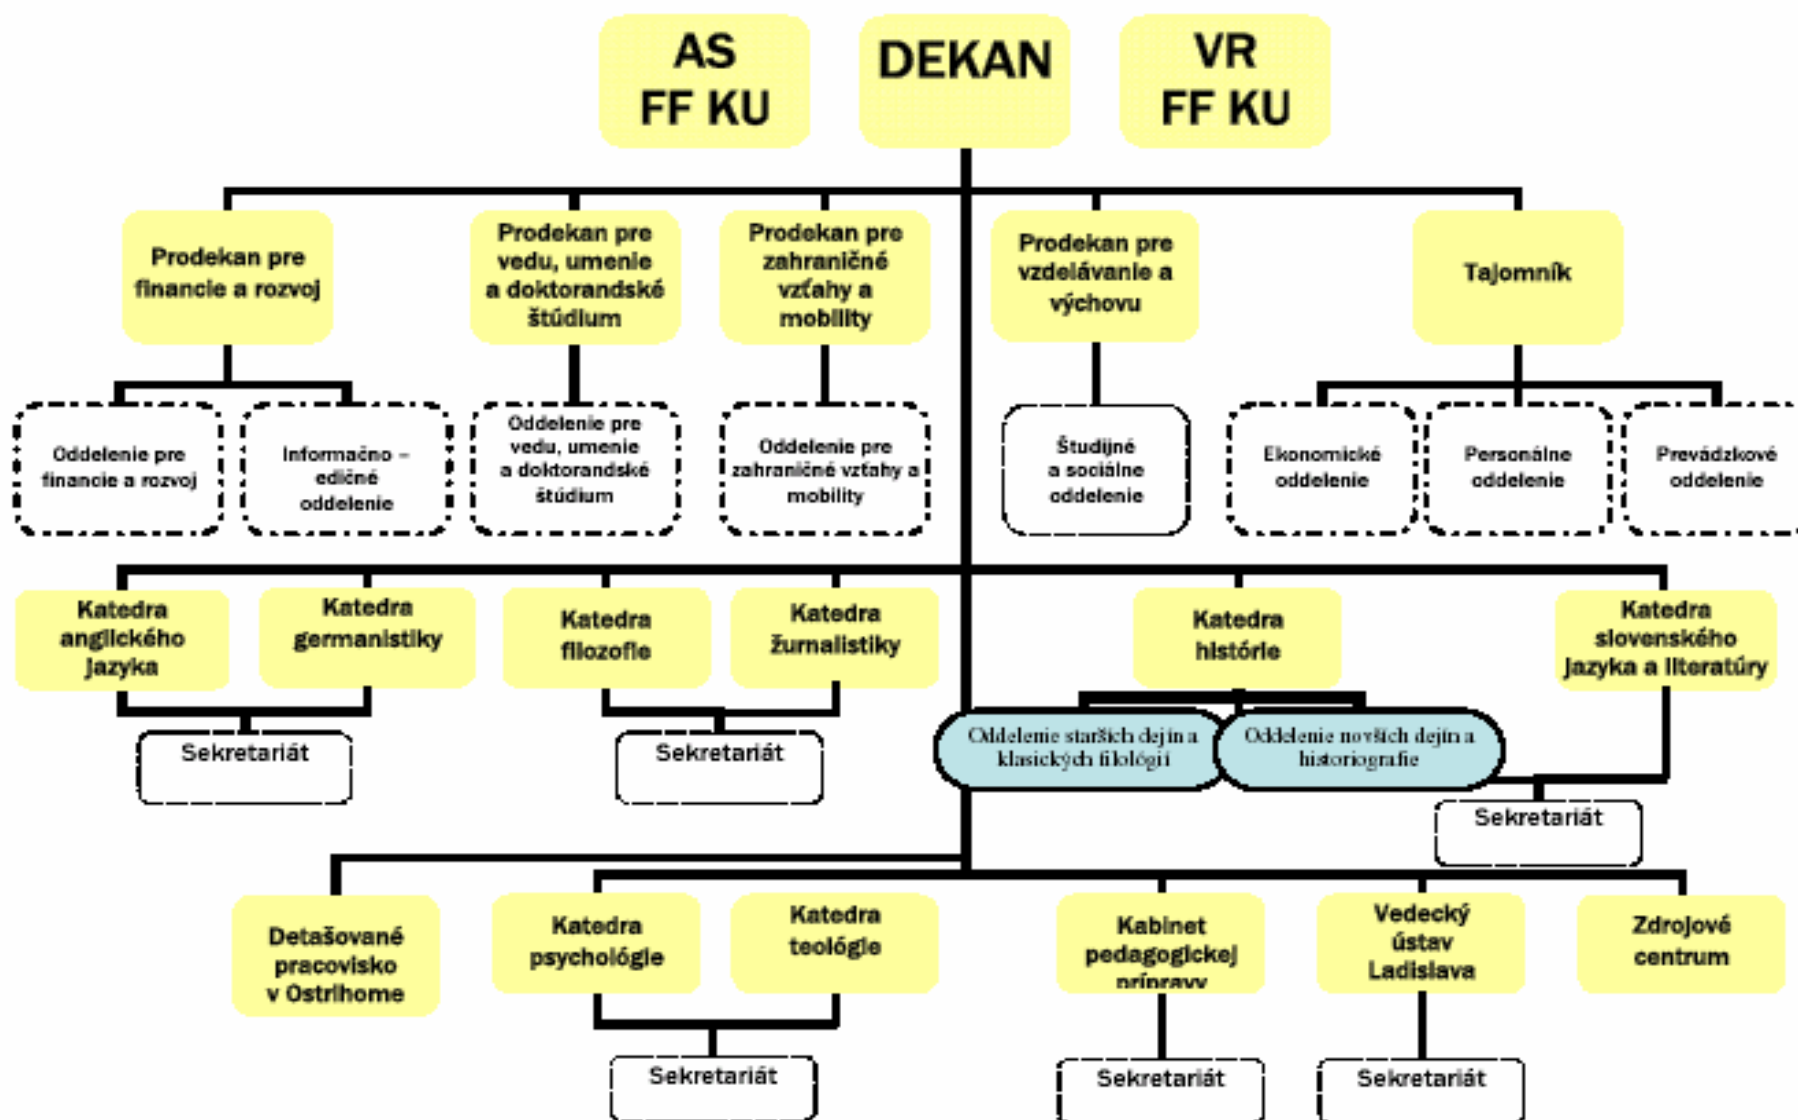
AS FF KU

DEKAN

VR FF KU

Prodekan pre financie a rozvoj

Prodekan pre vedu, umenie a doktorandské štúdium

Prodekan pre zahraničné vzťahy a mobility

Prodekan pre vzdelávanie a výchovu

Tajomník

Oddelenie pre financie a rozvoj

Informačno – edičné oddelenie

Oddelenie pre vedu, umenie a doktorandské štúdium

Oddelenie pre zahraničné vzťahy a mobility

Študijné a sociálne oddelenie

Ekonomické oddelenie

Personálne oddelenie

Prevádzkové oddelenie

Katedra anglického jazyka

Katedra germanistiky

Katedra filozofie

Katedra žurnalistiky

Katedra histórie

Katedra slovenského jazyka a literatúry

Sekretariát

Sekretariát

Oddelenie starších dejín a klasických filológií

Oddelenie novších dejín a historiografie

Sekretariát

Detašované pracovisko v Ostrihome

Katedra psychológie

Katedra teológie

Kabinet pedagogickej prípravy

Vedecký ústav Ladislava

Zdrojové centrum

Sekretariát

Sekretariát

Sekretariát